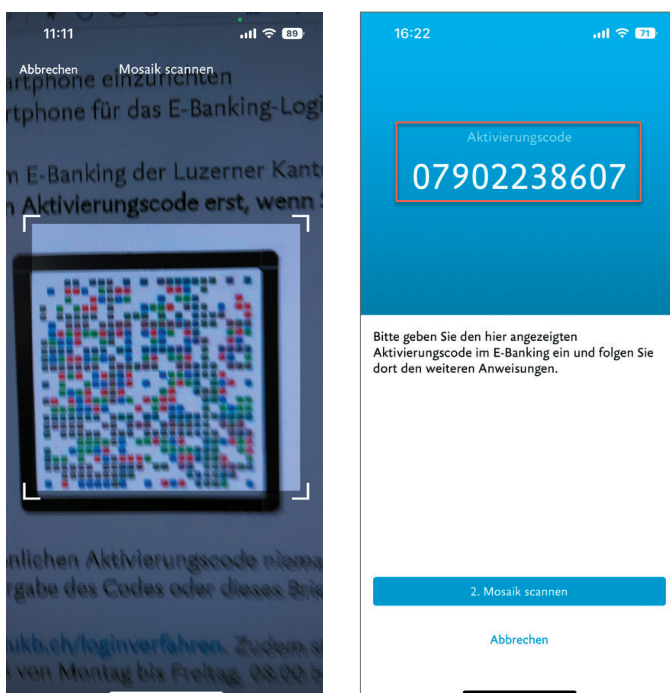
11:11

89

Abbrechen

Mosaik scannen

artphone einzurichten

rtphone für das E-Banking-Logi

m E-Banking der Luzerner Kant

n Aktivierungscode erst, wenn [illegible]

nlichen Aktivierungscode niema

rgabe des Codes oder dieses Brie

lukb.ch/loginverfahren. Zudem s

von Montag bis Freitag, 08.00 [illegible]

16:22

71

Aktivierungscode

07902238607

Bitte geben Sie den hier angezeigten Aktivierungscode im E-Banking ein und folgen Sie dort den weiteren Anweisungen.

2. Mosaik scannen

Abbrechen